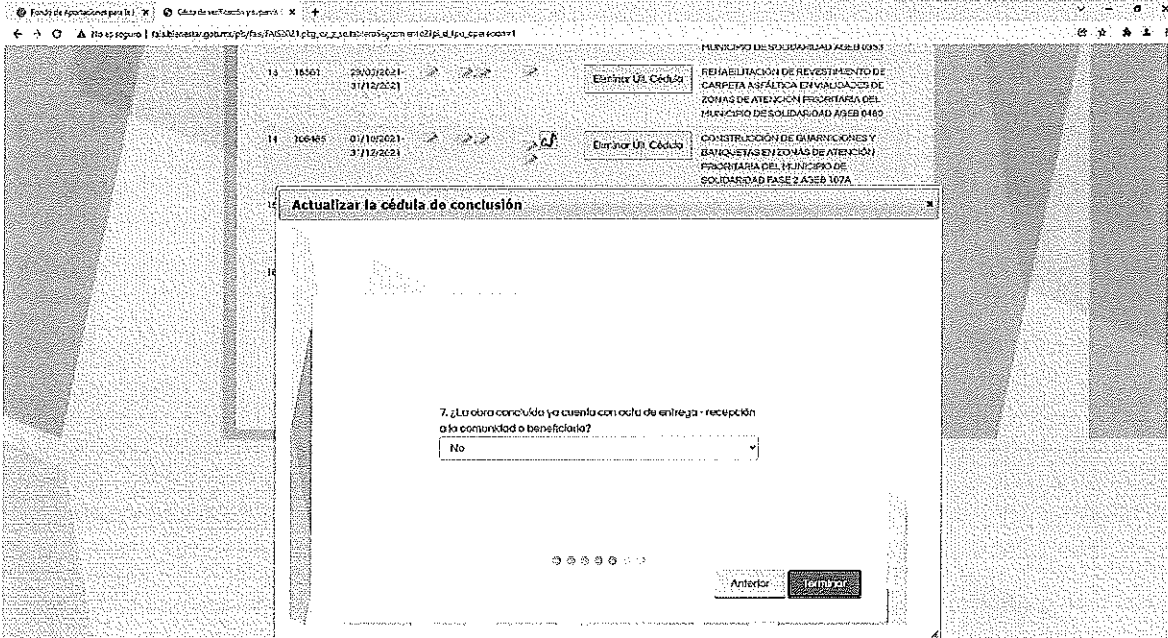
Fondo de Aportaciones para la I ×
Cédula de verificación y seguimi ×
+

No es seguro | fais.bienestar.gob.mx/pb/fais/FAIS2021.php_cz_z_seguimiento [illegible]

MUNICIPIO DE SOLIDARIDAD AGEB 0353

13 | 16501 | 29/03/2021 - 31/12/2021 | Eliminar Ult. Cédula | REHABILITACIÓN DE REVESTIMIENTO DE CARPETA ASFÁLTICA EN VIALIDADES DE ZONAS DE ATENCIÓN PRIORITARIA DEL MUNICIPIO DE SOLIDARIDAD AGEB 0480

14 | 106485 | 01/10/2021 - 31/12/2021 | Eliminar Ult. Cédula | CONSTRUCCIÓN DE GUARNICIONES Y BANQUETAS EN ZONAS DE ATENCIÓN PRIORITARIA DEL MUNICIPIO DE SOLIDARIDAD FASE 2 AGEB 307A

Actualizar la cédula de conclusión

7. ¿La obra concluida ya cuenta con acta de entrega - recepción a la comunidad o beneficiario?

No

Anterior
Terminar